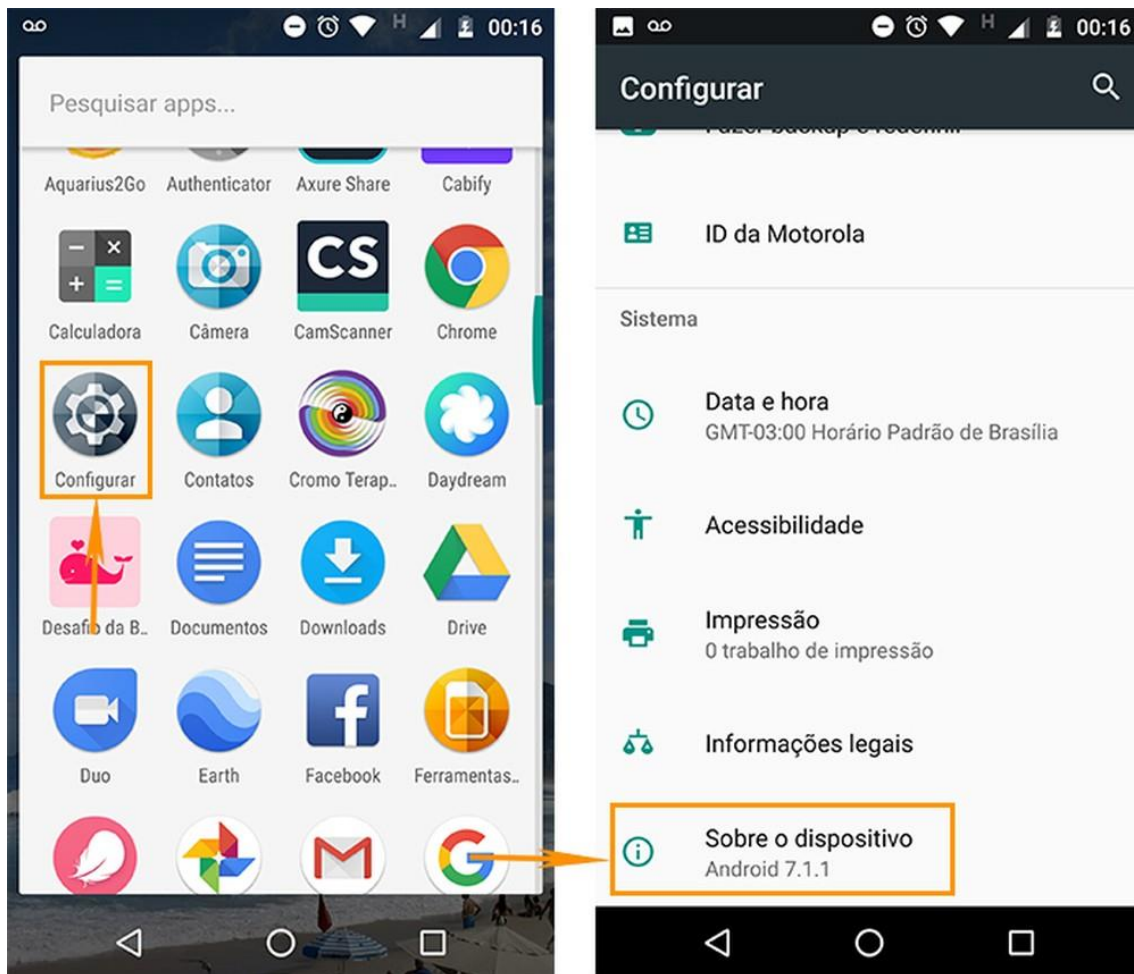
H 00:16

Pesquisar apps...

Aquarius2Go
Authenticator
Axure Share
Cabify

CS

Calculadora
Câmera
CamScanner
Chrome

Configurar
Contatos
Cromo Terap..
Daydream

Desafio da B..
Documentos
Downloads
Drive

Duo
Earth
Facebook
Ferramentas..

H 00:16

Configurar

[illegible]

ID da Motorola

Sistema

Data e hora
GMT-03:00 Horário Padrão de Brasília

Acessibilidade

Impressão
0 trabalho de impressão

Informações legais

Sobre o dispositivo
Android 7.1.1